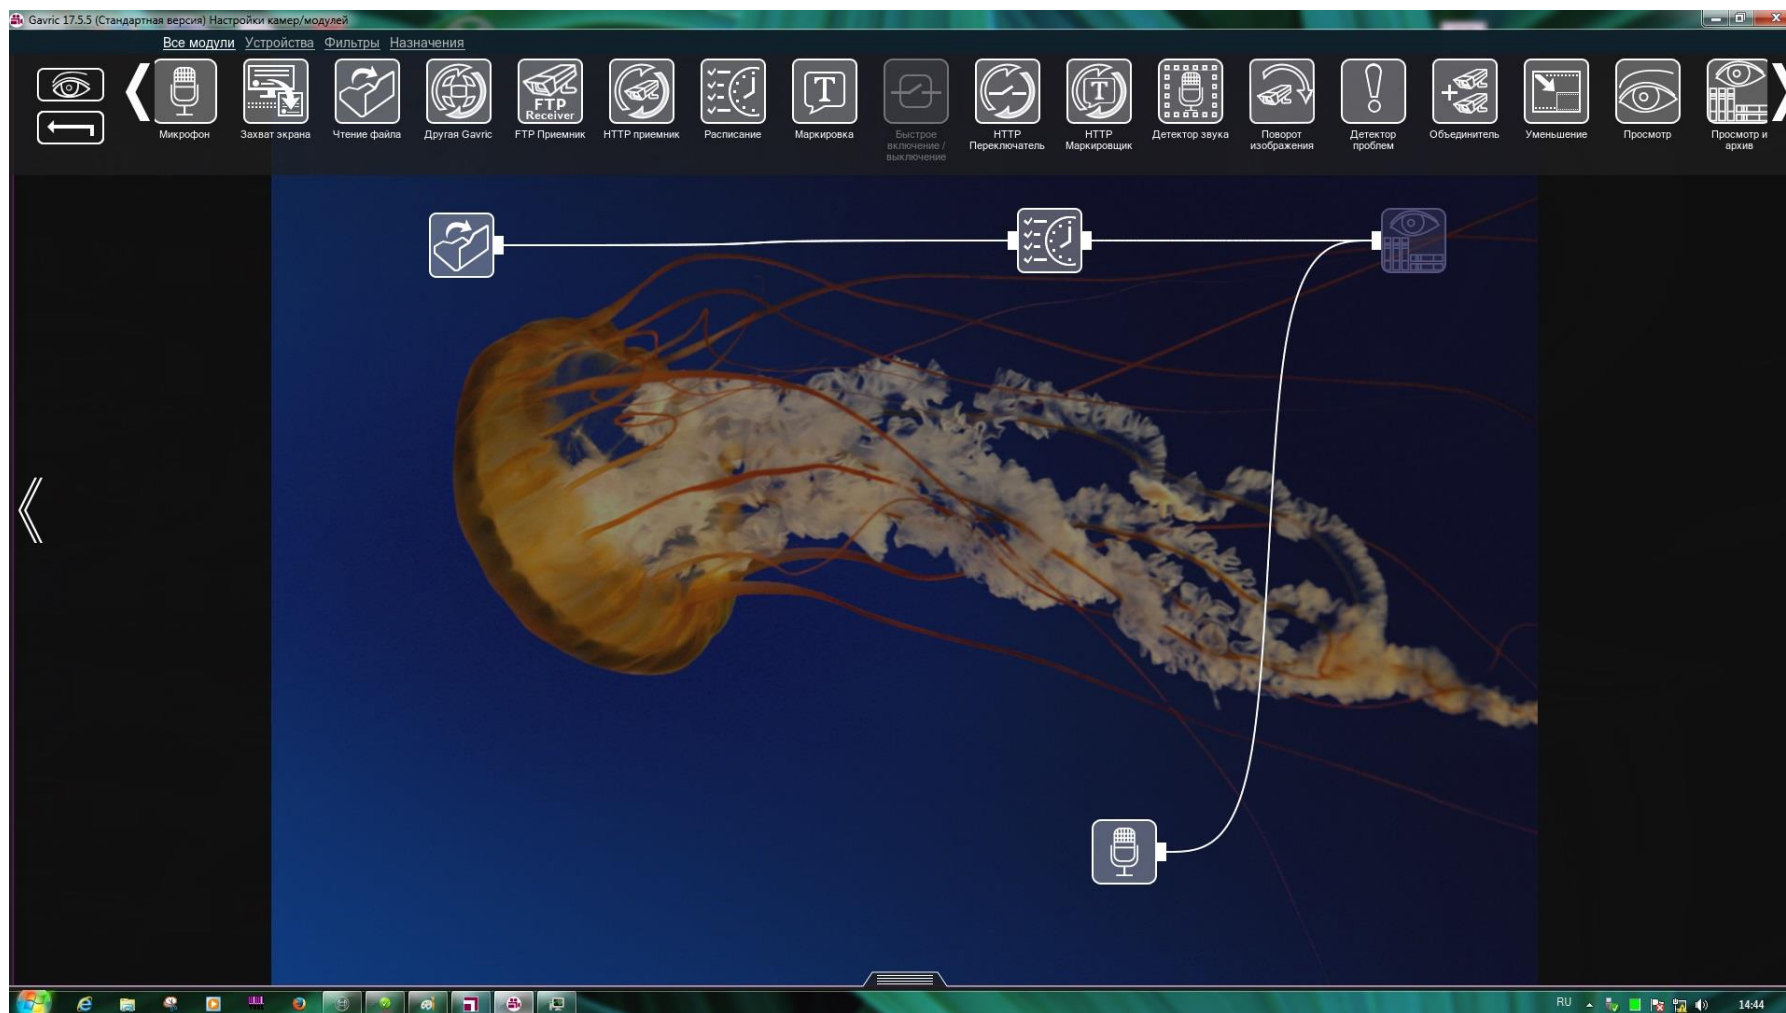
Gavric 17.5.5 (Стандартная версия) Настройки камер/модулей

Все модули Устройства Фильтры Назначения

Микрофон
Захват экрана
Чтение файла
Другая Gavric
FTP Receiver
FTP Приемник
HTTP приемник
Расписание
Маркировка
Быстрое включение / выключение
HTTP Переключатель
HTTP Маркировщик
Детектор звука
Поворот изображения
Детектор проблем
Объединитель
Уменьшение
Просмотр
Просмотр и архив

RU 14:44